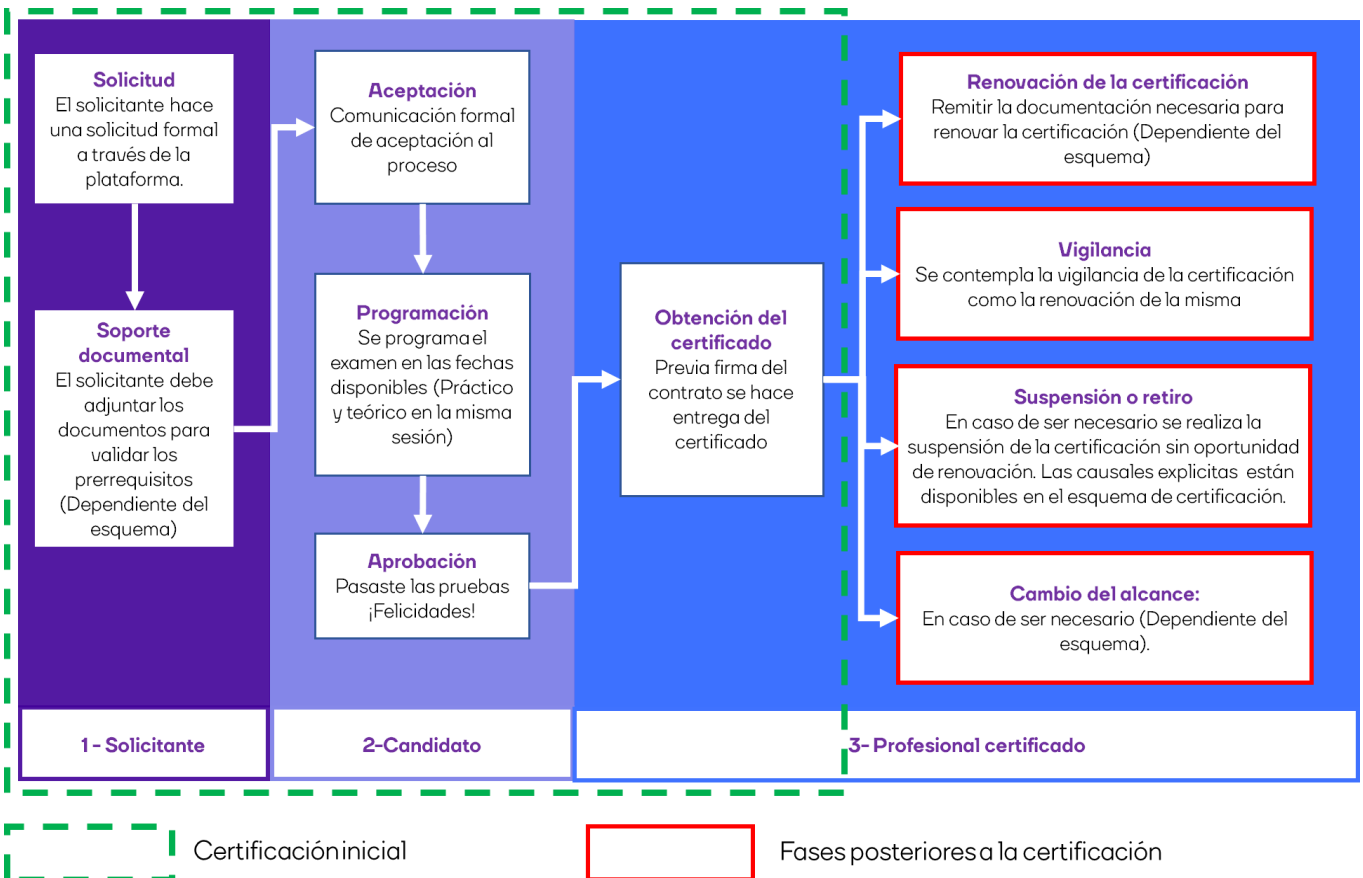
Solicitud
El solicitante hace una solicitud formal a través de la plataforma.

Soporte documental
El solicitante debe adjuntar los documentos para validar los prerrequisitos (Dependiente del esquema)

Aceptación
Comunicación formal de aceptación al proceso

Programación
Se programa el examen en las fechas disponibles (Práctico y teórico en la misma sesión)

Aprobación
Pasaste las pruebas ¡Felicidades!

Obtención del certificado
Previa firma del contrato se hace entrega del certificado

Renovación de la certificación
Remitir la documentación necesaria para renovar la certificación (Dependiente del esquema)

Vigilancia
Se contempla la vigilancia de la certificación como la renovación de la misma

Suspensión o retiro
En caso de ser necesario se realiza la suspensión de la certificación sin oportunidad de renovación. Las causales explicitas están disponibles en el esquema de certificación.

Cambio del alcance:
En caso de ser necesario (Dependiente del esquema).

1 - Solicitante

2-Candidato

3- Profesional certificado

Certificación inicial

Fases posteriores a la certificación